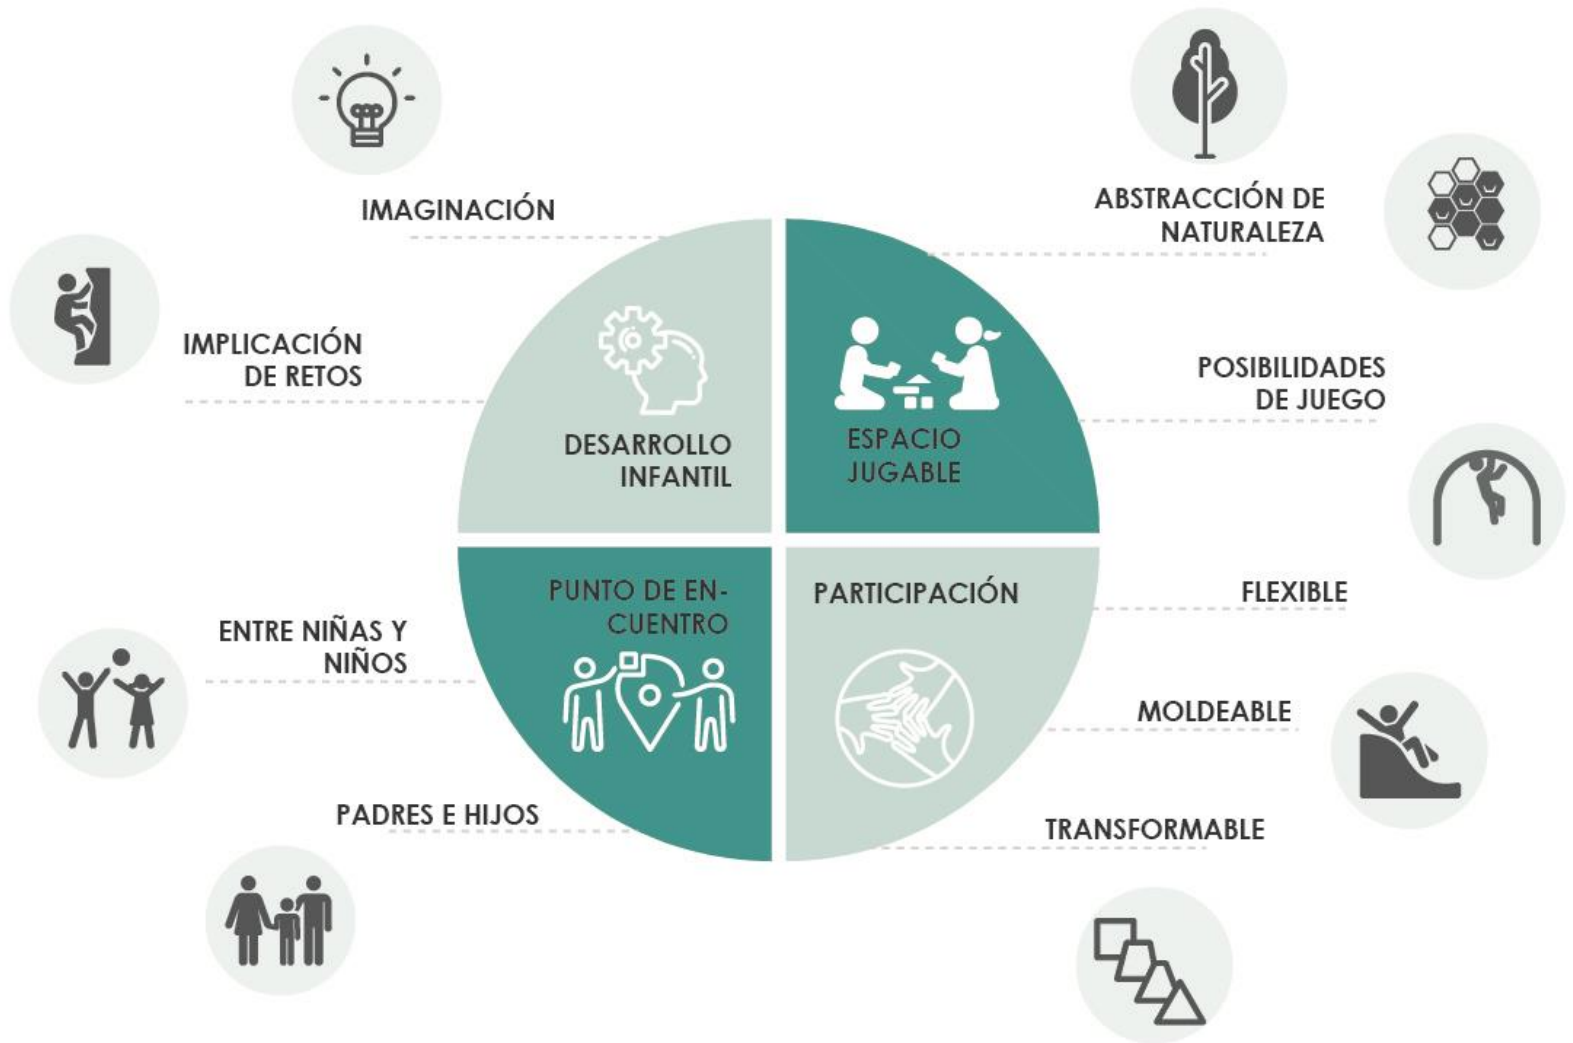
DESARROLLO INFANTIL

ESPACIO JUGABLE

PUNTO DE ENCUENTRO

PARTICIPACIÓN

IMAGINACIÓN

IMPLICACIÓN DE RETOS

ENTRE NIÑAS Y NIÑOS

PADRES E HIJOS

ABSTRACCIÓN DE NATURALEZA

POSIBILIDADES DE JUEGO

FLEXIBLE

MOLDEABLE

TRANSFORMABLE